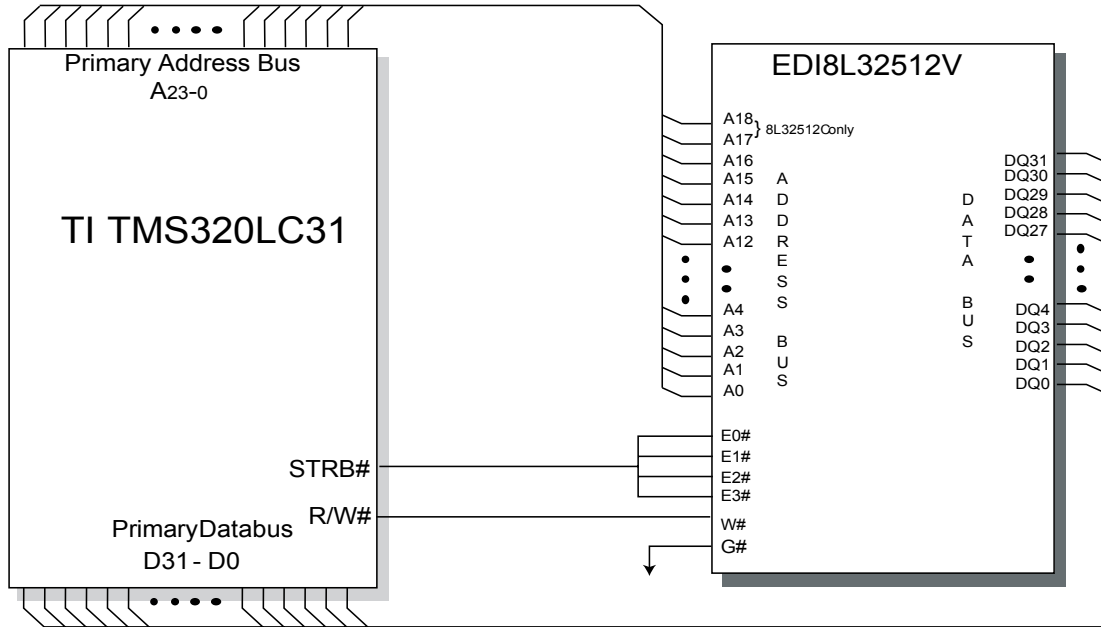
Primary Address Bus
A23-0

TI TMS320LC31

STRB#

R/W#

PrimaryDatabus
D31 - D0

EDI8L32512V

A18
A17 } 8L32512Conly
A16
A15
A14
A13
A12
A4
A3
A2
A1
A0

A D D R E S S B U S

D A T A B U S

DQ31
DQ30
DQ29
DQ28
DQ27
DQ4
DQ3
DQ2
DQ1
DQ0

E0#
E1#
E2#
E3#
W#
G#